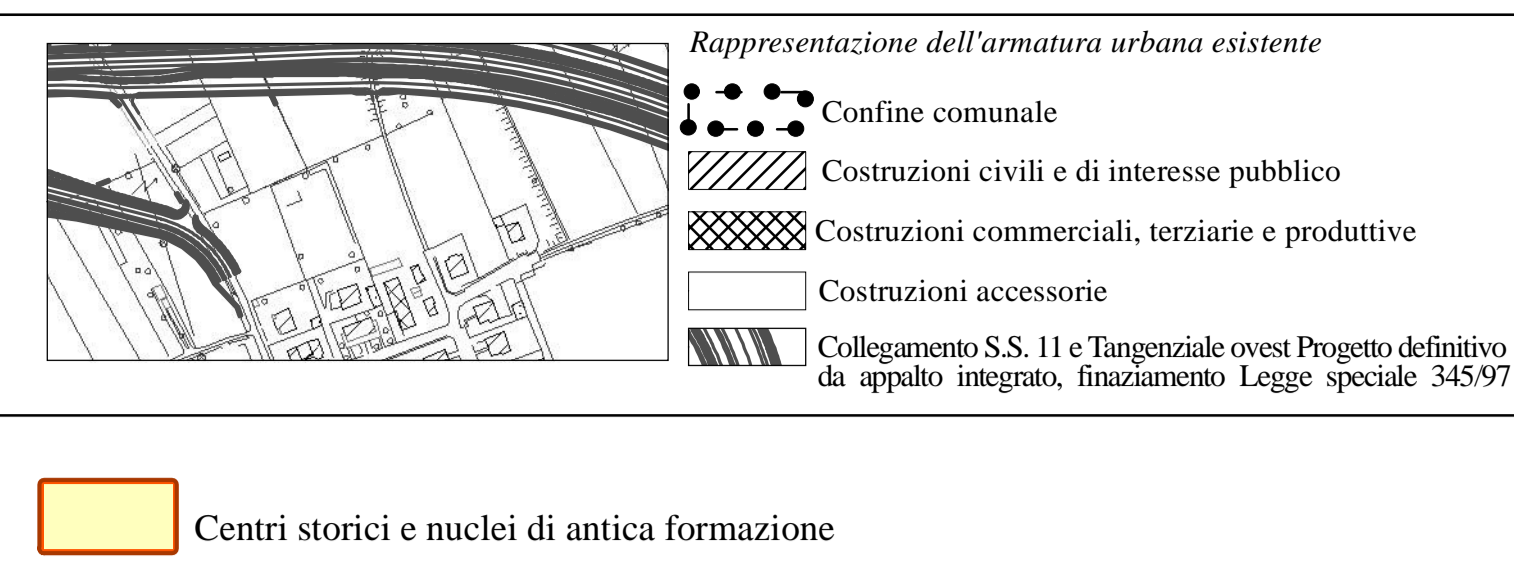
*Rappresentazione dell'armatura urbana esistente*

Confine comunale

Costruzioni civili e di interesse pubblico

Costruzioni commerciali, terziarie e produttive

Costruzioni accessorie

Collegamento S.S. 11 e Tangenziale ovest Progetto definitivo da appalto integrato, finaziamento Legge speciale 345/97

Centri storici e nuclei di antica formazione